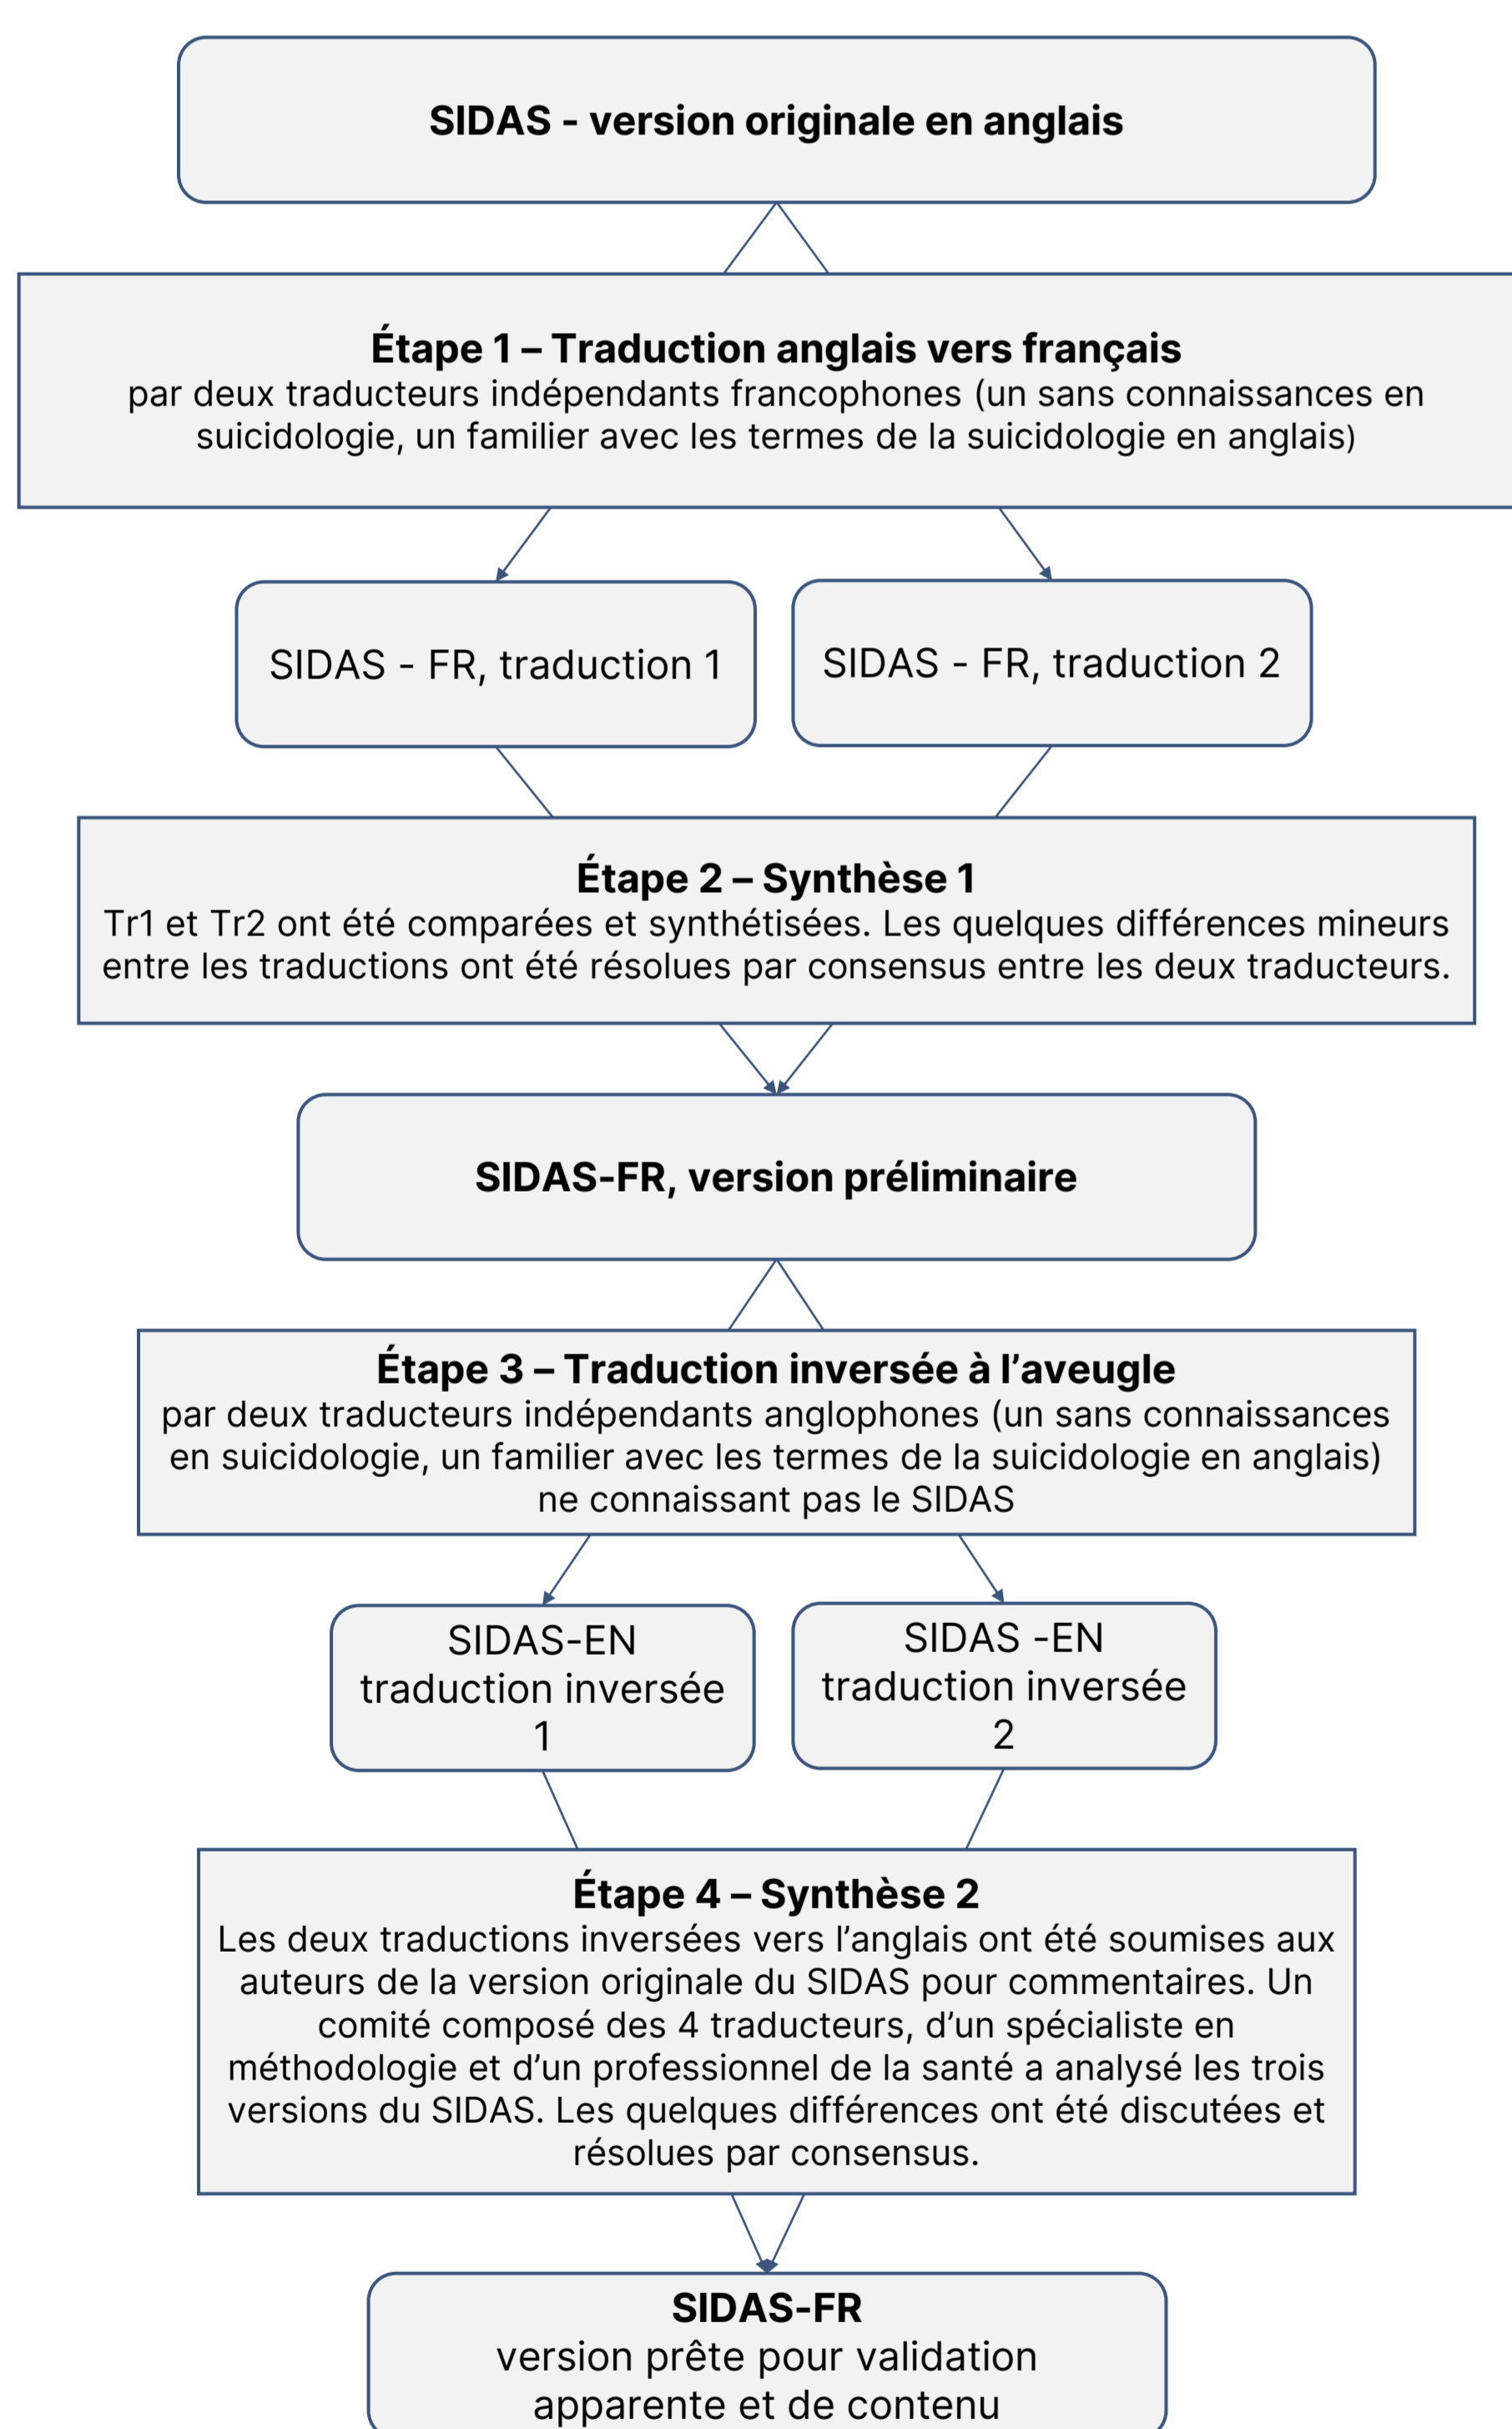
SIDAS - version originale en anglais

Étape 1 – Traduction anglais vers français
par deux traducteurs indépendants francophones (un sans connaissances en suicidologie, un familier avec les termes de la suicidologie en anglais)

SIDAS - FR, traduction 1

SIDAS - FR, traduction 2

Étape 2 – Synthèse 1
Tr1 et Tr2 ont été comparées et synthétisées. Les quelques différences mineurs entre les traductions ont été résolues par consensus entre les deux traducteurs.

SIDAS-FR, version préliminaire

Étape 3 – Traduction inversée à l'aveugle
par deux traducteurs indépendants anglophones (un sans connaissances en suicidologie, un familier avec les termes de la suicidologie en anglais) ne connaissant pas le SIDAS

SIDAS-EN traduction inversée 1

SIDAS -EN traduction inversée 2

Étape 4 – Synthèse 2
Les deux traductions inversées vers l'anglais ont été soumises aux auteurs de la version originale du SIDAS pour commentaires. Un comité composé des 4 traducteurs, d'un spécialiste en méthodologie et d'un professionnel de la santé a analysé les trois versions du SIDAS. Les quelques différences ont été discutées et résolues par consensus.

SIDAS-FR
version prête pour validation apparente et de contenu